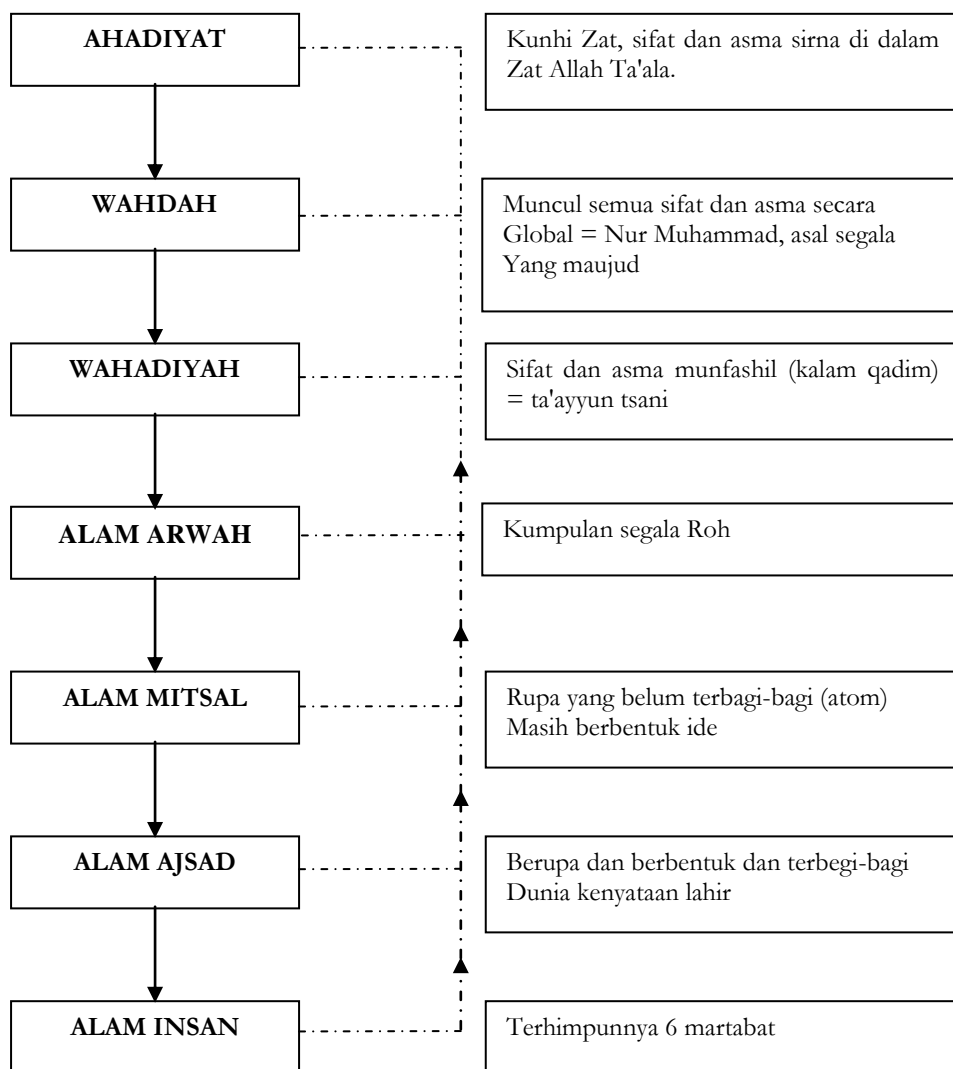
AHADIYAT

Kunhi Zat, sifat dan asma sirna di dalam Zat Allah Ta'ala.

WAHDAH

Muncul semua sifat dan asma secara Global = Nur Muhammad, asal segala Yang maujud

WAHADIYAH

Sifat dan asma munfashil (kalam qadim) = ta'ayyun tsani

ALAM ARWAH

Kumpulan segala Roh

ALAM MITSAL

Rupa yang belum terbagi-bagi (atom) Masih berbentuk ide

ALAM AJSAD

Berupa dan berbentuk dan terbegi-bagi Dunia kenyataan lahir

ALAM INSAN

Terhimpunnya 6 martabat